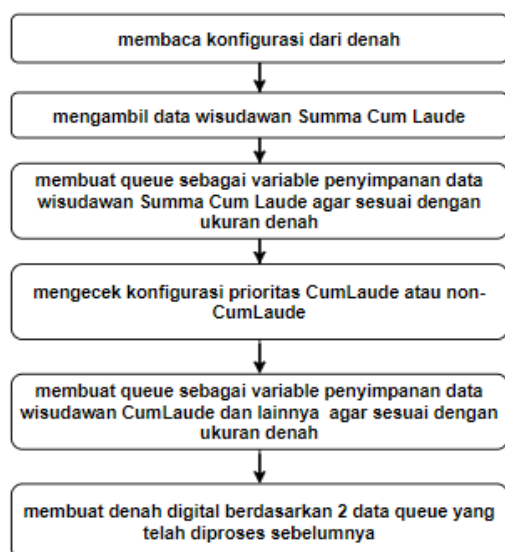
membaca konfigurasi dari denah

mengambil data wisudawan Summa Cum Laude

membuat queue sebagai variable penyimpanan data wisudawan Summa Cum Laude agar sesuai dengan ukuran denah

mengecek konfigurasi prioritas CumLaude atau non-CumLaude

membuat queue sebagai variable penyimpanan data wisudawan CumLaude dan lainnya agar sesuai dengan ukuran denah

membuat denah digital berdasarkan 2 data queue yang telah diproses sebelumnya